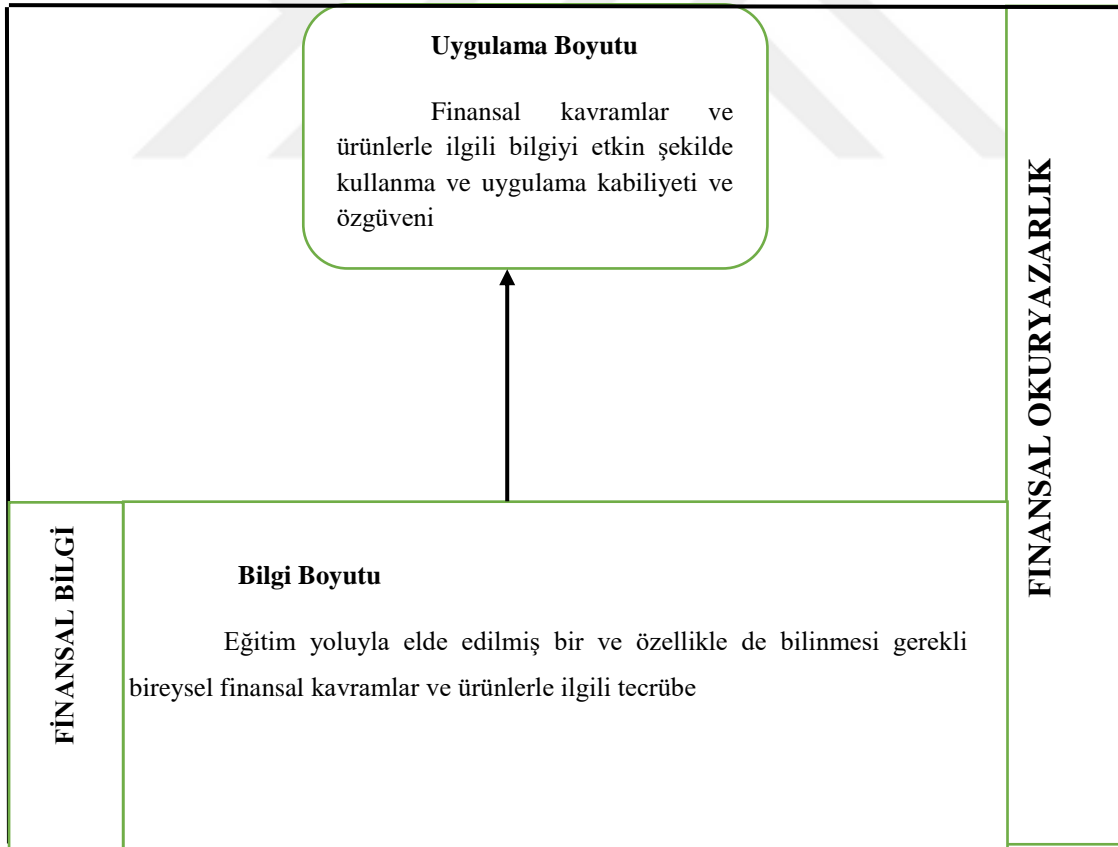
Uygulama Boyutu

Finansal kavramlar ve ürünlerle ilgili bilgiyi etkin şekilde kullanma ve uygulama kabiliyeti ve özgüveni

FİNANSAL BİLGİ

Bilgi Boyutu

Eğitim yoluyla elde edilmiş bir ve özellikle de bilinmesi gerekli bireysel finansal kavramlar ve ürünlerle ilgili tecrübe

FINANSAL OKURYAZARLIK